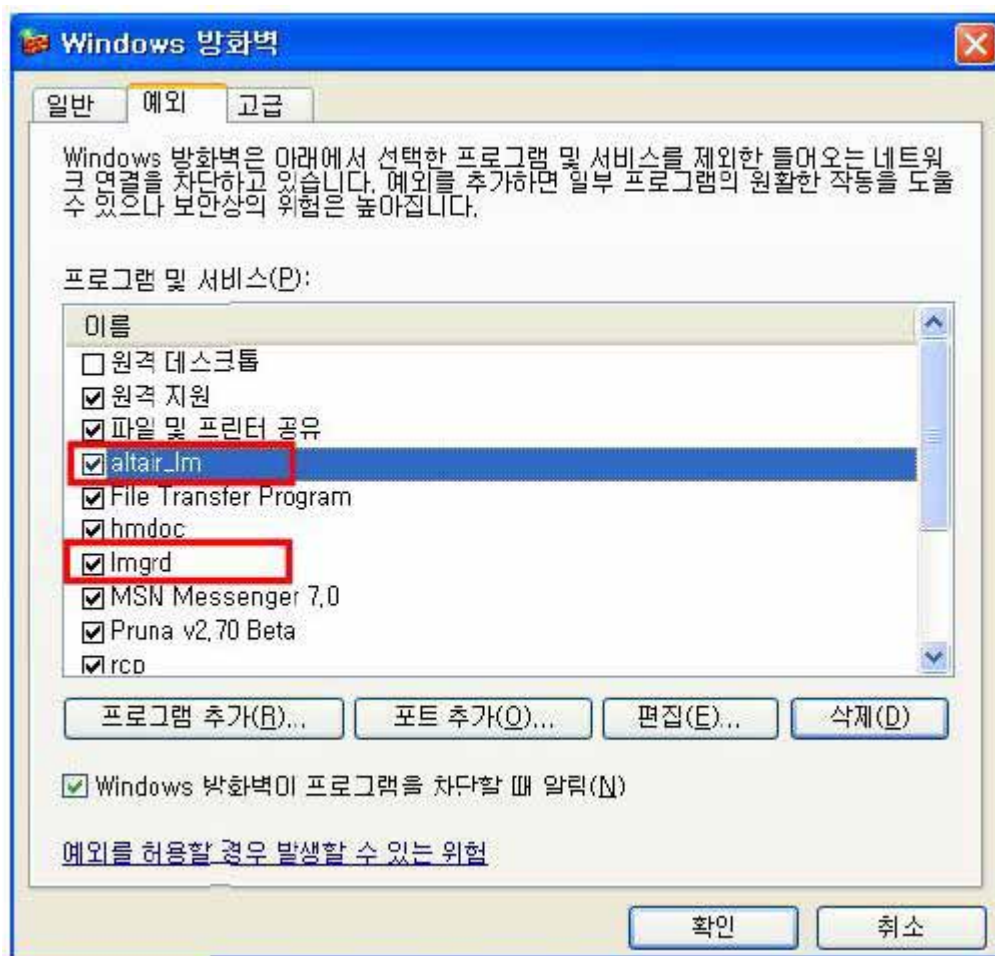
Windows 방화벽

일반 | 예외 | 고급

Windows 방화벽은 아래에서 선택한 프로그램 및 서비스를 제외한 들어오는 네트워크 연결을 차단하고 있습니다. 예외를 추가하면 일부 프로그램의 원활한 작동을 도울 수 있으나 보안상의 위험은 높아집니다.

프로그램 및 서비스(P):

이름
☐ 원격 데스크톱
☑ 원격 지원
☑ 파일 및 프린터 공유
☑ altair_lm
☑ File Transfer Program
☑ hmdoc
☑ lmgrd
☑ MSN Messenger 7.0
☑ Pruna v2.70 Beta
☑ rcp

프로그램 추가(R)... | 포트 추가(O)... | 편집(E)... | 삭제(D)

☑ Windows 방화벽이 프로그램을 차단할 때 알림(N)

예외를 허용할 경우 발생할 수 있는 위험

확인 | 취소